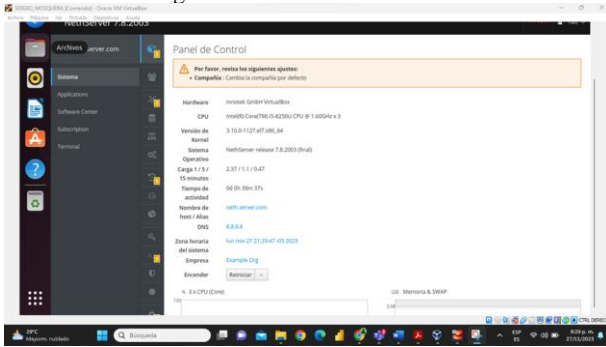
SERGIO_MOSQUERA [Corriendo] - Oracle VM VirtualBox
Archivo Máquina Ver Entrada Dispositivos Ayuda
NethServer 7.8.2003
Archivos server.com
Sistema
Applications
Software Center
Subscription
Terminal
Panel de Control
Por favor, revisa los siguientes ajustes:
• Compañía · Cambia la compañía por defecto
Hardware innotek GmbH VirtualBox
CPU Intel(R) Core(TM) i5-8250U CPU @ 1.60GHz x 3
Versión de Kernel 3.10.0-1127.el7.x86_64
Sistema Operativo NethServer release 7.8.2003 (final)
Carga 1 / 5 / 15 minutos 2.37 / 1.1 / 0.47
Tiempo de actividad 0d 0h 39m 37s
Nombre de host / Alias neth.server.com
DNS 8.8.8.8
Zona horaria del sistema lun nov 27 21:29:47 -05 2023
Empresa Example Org
Encender Reiniciar
3 x CPU (Core)
Memoria & SWAP
100
1.00
20°C Mayorm. nublado
Búsqueda
ESP ES
9:29 p. m. 27/11/2023
CTRL DERECHA